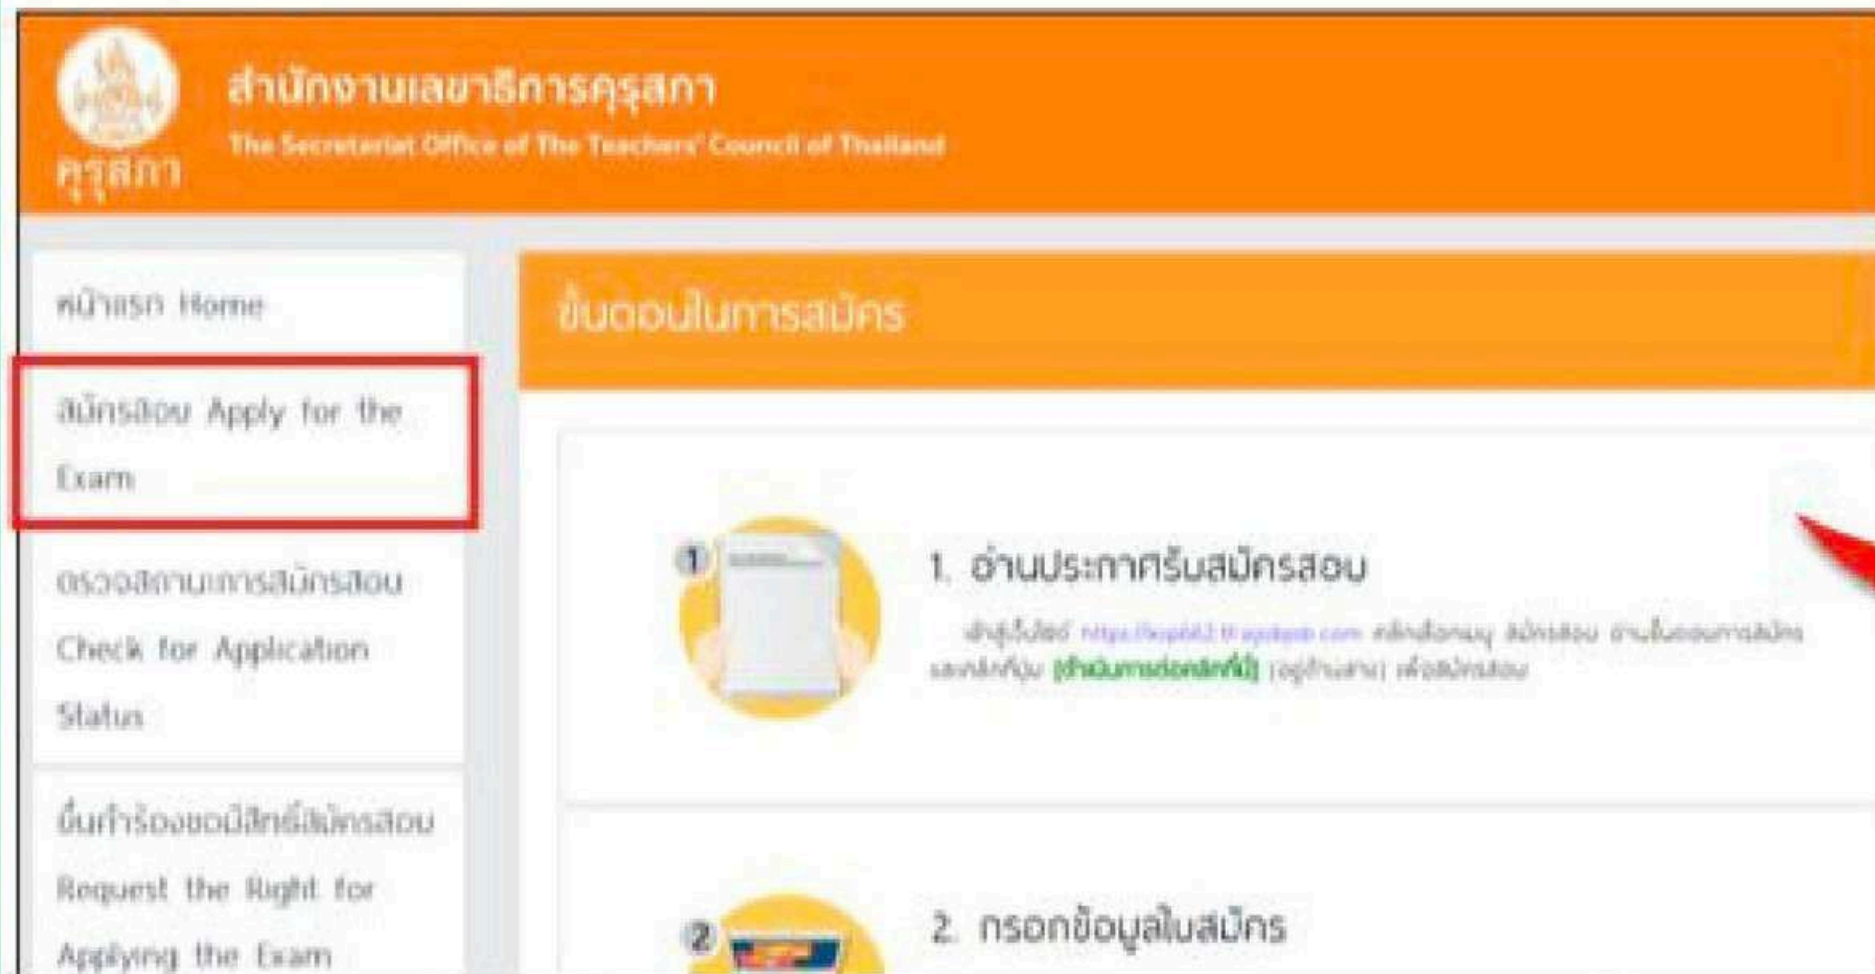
คุรุสภา

สำนักงานเลขาธิการคุรุสภา
The Secretariat Office of The Teachers' Council of Thailand

หน้าแรก Home

สมัครสอบ Apply for the Exam

ตรวจสถานะการสมัครสอบ Check for Application Status

ยื่นคำร้องขอมีสิทธิ์สมัครสอบ Request the Right for Applying the Exam

ขั้นตอนในการสมัคร

1

1. อ่านประกาศรับสมัครสอบ

เข้าสู่เว็บไซต์ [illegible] คลิกเลือกเมนู สมัครสอบ อ่านขั้นตอนการสมัคร และคลิกปุ่ม [ดำเนินการต่อคลิกที่นี่] (อยู่ด้านล่าง) เพื่อสมัครสอบ

2

2. กรอกข้อมูลใบสมัคร